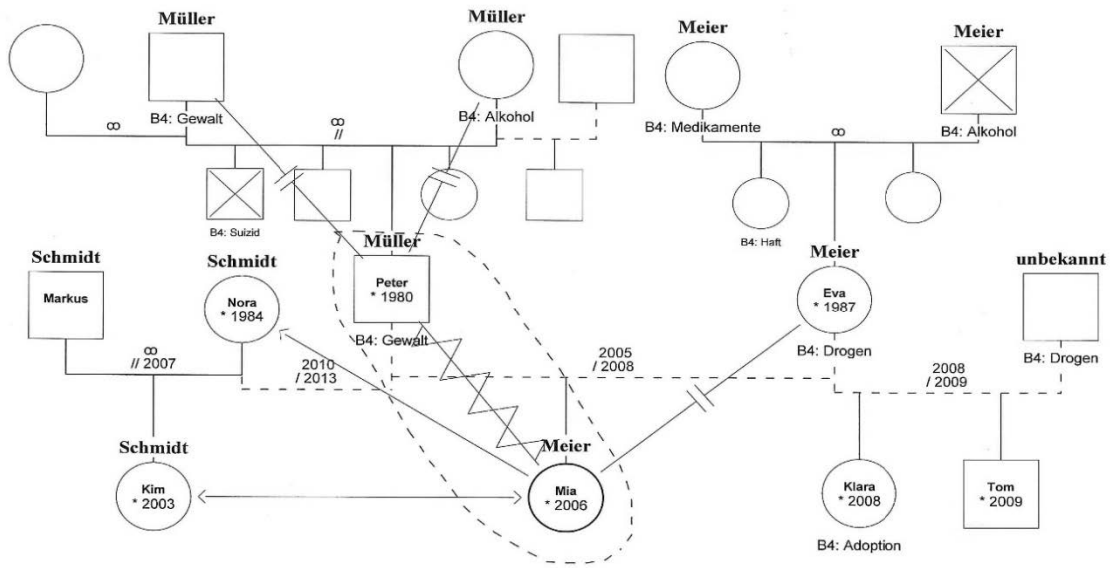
Müller

Müller

Meier

Meier

$\infty$

B4: Gewalt

$\infty$
//

B4: Alkohol

B4: Medikamente

$\infty$

B4: Alkohol

B4: Suizid

B4: Haft

Schmidt

Schmidt

Müller

Meier

unbekannt

Markus

Nora
* 1984

Peter
* 1980

Eva
* 1987

B4: Gewalt

B4: Drogen

B4: Drogen

$\infty$
// 2007

2010
/ 2013

2005
/ 2008

2008
/ 2009

Schmidt

Meier

Kim
* 2003

Mia
* 2006

Klara
* 2008

Tom
* 2009

B4: Adoption